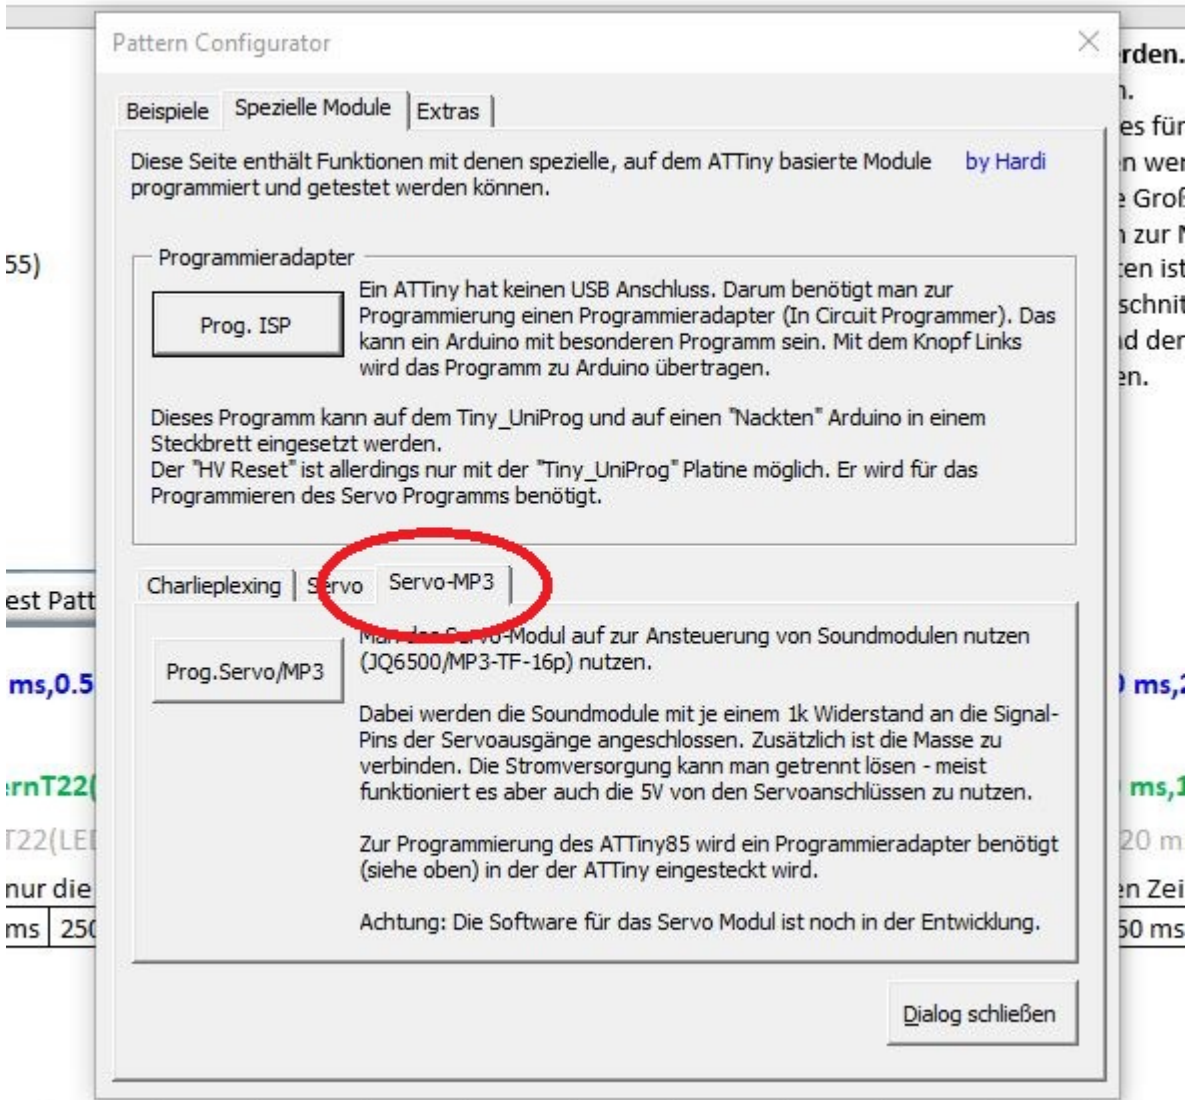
Pattern Configurator

Beispiele | Spezielle Module | Extras

Diese Seite enthält Funktionen mit denen spezielle, auf dem ATTiny basierte Module programmiert und getestet werden können.

by Hardi

Programmieradapter

Prog. ISP

Ein ATTiny hat keinen USB Anschluss. Darum benötigt man zur Programmierung einen Programmieradapter (In Circuit Programmer). Das kann ein Arduino mit besonderen Programm sein. Mit dem Knopf Links wird das Programm zu Arduino übertragen.

Dieses Programm kann auf dem Tiny_UniProg und auf einen "Nackten" Arduino in einem Steckbrett eingesetzt werden.
Der "HV Reset" ist allerdings nur mit der "Tiny_UniProg" Platine möglich. Er wird für das Programmieren des Servo Programms benötigt.

Charlieplexing | S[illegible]rvo | Servo-MP3

Prog.Servo/MP3

Ma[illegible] das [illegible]-Modul auf zur Ansteuerung von Soundmodulen nutzen (JQ6500/MP3-TF-16p) nutzen.

Dabei werden die Soundmodule mit je einem 1k Widerstand an die Signal-Pins der Servoausgänge angeschlossen. Zusätzlich ist die Masse zu verbinden. Die Stromversorgung kann man getrennt lösen - meist funktioniert es aber auch die 5V von den Servoanschlüssen zu nutzen.

Zur Programmierung des ATTiny85 wird ein Programmieradapter benötigt (siehe oben) in der der ATTiny eingesteckt wird.

Achtung: Die Software für das Servo Modul ist noch in der Entwicklung.

Dialog schließen

rden.
ı.
es für
n wer
Groß
ı zur N
ten ist
schnit
d der
en.
55)
est Patt
ms,0.5
ernT22(
T22(LE
nur die
ms | 25
ms,2
ms,1
20 m
en Zei
50 ms